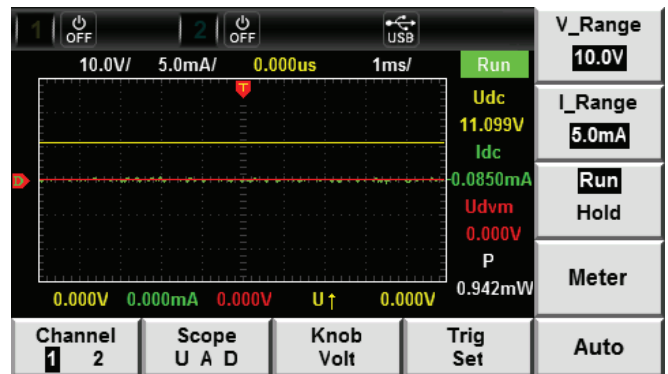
1 OFF 2 OFF USB

10.0V/ 5.0mA/ 0.000us 1ms/ Run

T

D

Udc
11.099V
Idc
0.0850mA
Udvm
0.000V
P
0.942mW

0.000V 0.000mA 0.000V U↑ 0.000V

V_Range
10.0V

I_Range
5.0mA

Run
Hold

Meter

Channel
1 2

Scope
U A D

Knob
Volt

Trig
Set

Auto